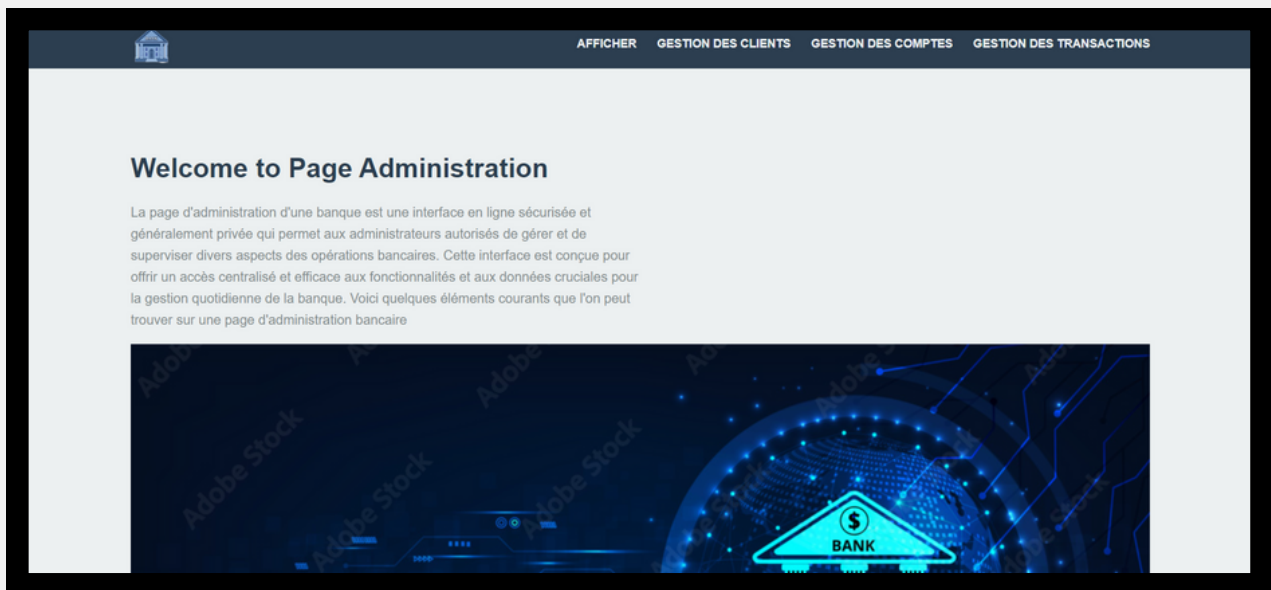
AFFICHER GESTION DES CLIENTS GESTION DES COMPTES GESTION DES TRANSACTIONS

Welcome to Page Administration

La page d'administration d'une banque est une interface en ligne sécurisée et généralement privée qui permet aux administrateurs autorisés de gérer et de superviser divers aspects des opérations bancaires. Cette interface est conçue pour offrir un accès centralisé et efficace aux fonctionnalités et aux données cruciales pour la gestion quotidienne de la banque. Voici quelques éléments courants que l'on peut trouver sur une page d'administration bancaire

Adobe Stock

$

BANK